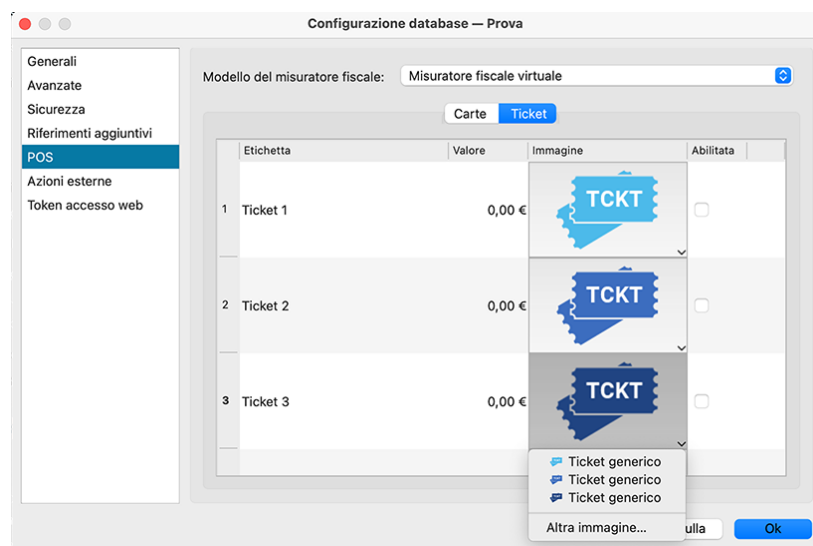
Configurazione database — Prova

Generali
Avanzate
Sicurezza
Riferimenti aggiuntivi
POS
Azioni esterne
Token accesso web

Modello del misuratore fiscale: Misuratore fiscale virtuale

Carte Ticket

| | Etichetta | Valore | Immagine | Abilitata |
|---|---|---|---|---|
| 1 | Ticket 1 | 0,00 € | TCKT | |
| 2 | Ticket 2 | 0,00 € | TCKT | |
| 3 | Ticket 3 | 0,00 € | TCKT | |

Ticket generico
Ticket generico
Ticket generico
Altra immagine...

ulla
Ok